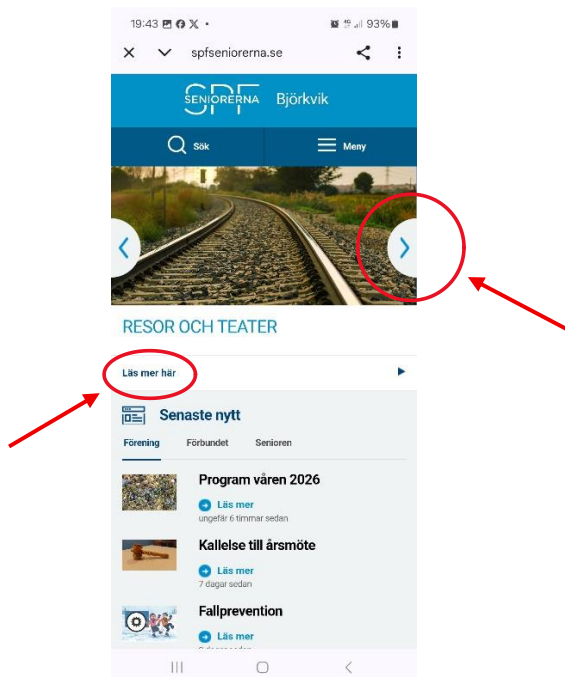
19:43 93%

spfseniorerna.se

SPF SENIORERNA Björkvik

Sök

Meny

RESOR OCH TEATER

Läs mer här

Senaste nytt

Förening

Förbundet

Senioren

Program våren 2026

Läs mer

ungefär 6 timmar sedan

Kallelse till årsmöte

Läs mer

7 dagar sedan

Fallprevention

Läs mer

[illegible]